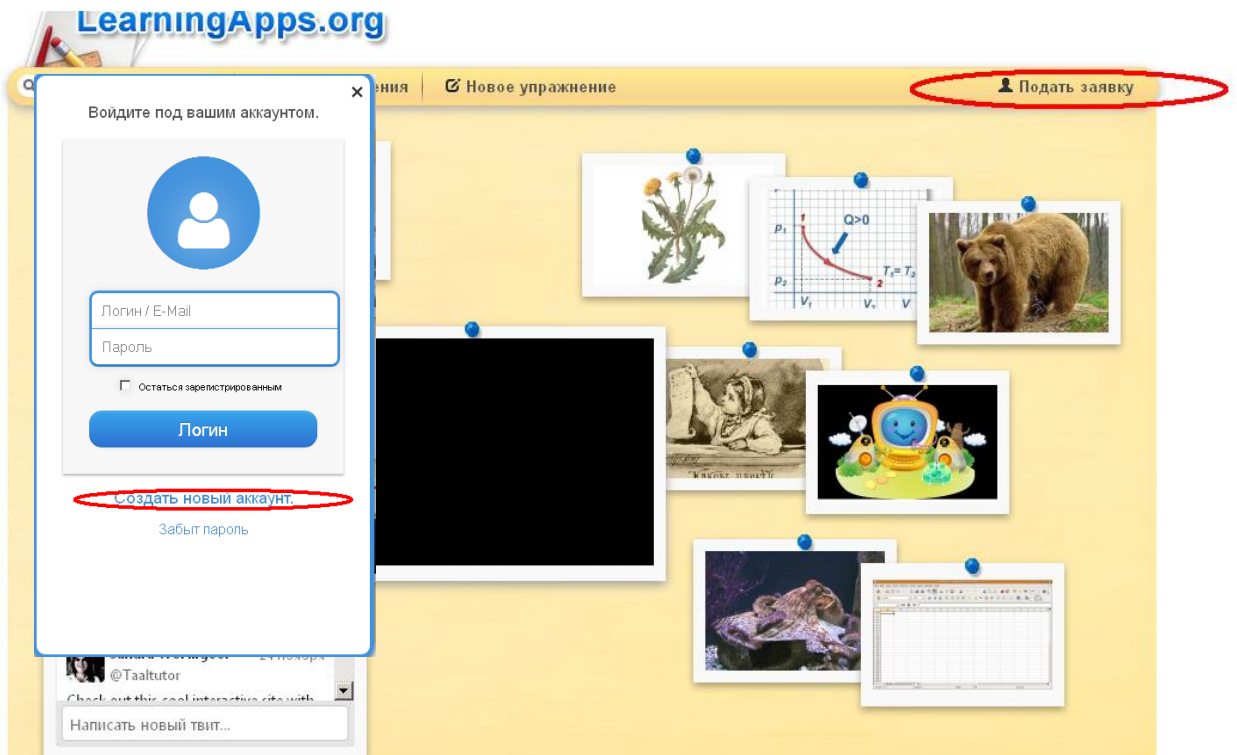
LearningApps.org

ения

Новое упражнение

Подать заявку

Войдите под вашим аккаунтом.

Логин / E-Mail

Пароль

Остаться зарегистрированным

Логин

Создать новый аккаунт.

Забыт пароль

@Taaltutor

Check out this cool interactive site with

Написать новый твит...

Q>0

$p_1$

$p_2$

$V_1$

$V_2$

V

$T_1=T_2$

1

2